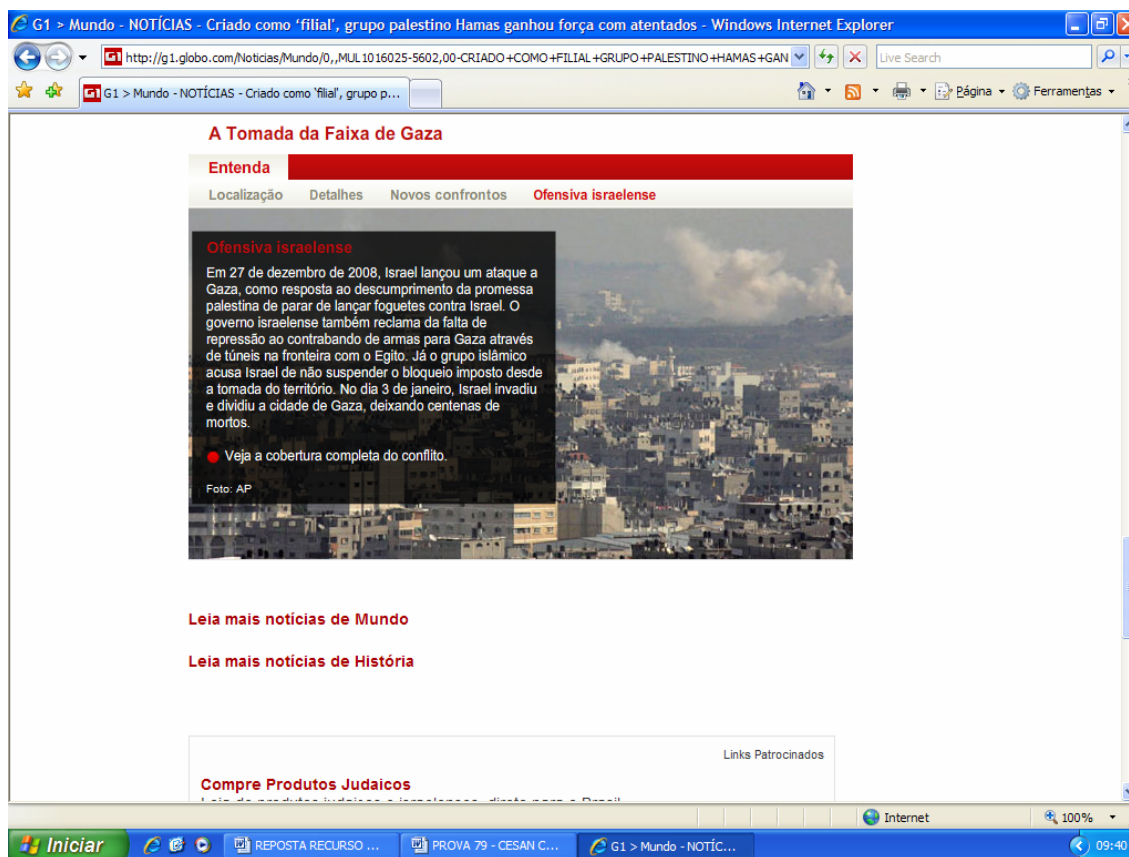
G1 > Mundo - NOTÍCIAS - Criado como 'filial', grupo palestino Hamas ganhou força com atentados - Windows Internet Explorer

http://g1.globo.com/Noticias/Mundo/0,,MUL1016025-5602,00-CRIADO+COMO+FILIAL+GRUPO+PALESTINO+HAMAS+GAN

Live Search

G1 > Mundo - NOTÍCIAS - Criado como 'filial', grupo p...

Página ▾ Ferramentas ▾

A Tomada da Faixa de Gaza

Entenda

Localização Detalhes Novos confrontos Ofensiva israelense

Ofensiva israelense

Em 27 de dezembro de 2008, Israel lançou um ataque a Gaza, como resposta ao descumprimento da promessa palestina de parar de lançar foguetes contra Israel. O governo israelense também reclama da falta de repressão ao contrabando de armas para Gaza através de túneis na fronteira com o Egito. Já o grupo islâmico acusa Israel de não suspender o bloqueio imposto desde a tomada do território. No dia 3 de janeiro, Israel invadiu e dividiu a cidade de Gaza, deixando centenas de mortos.

Veja a cobertura completa do conflito.

Foto: AP

Leia mais notícias de Mundo

Leia mais notícias de História

Links Patrocinados

Compre Produtos Judaicos

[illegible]

Internet

100%

Iniciar

REPOSTA RECURSO ...

PROVA 79 - CESAN C...

G1 > Mundo - NOTÍC...

09:40